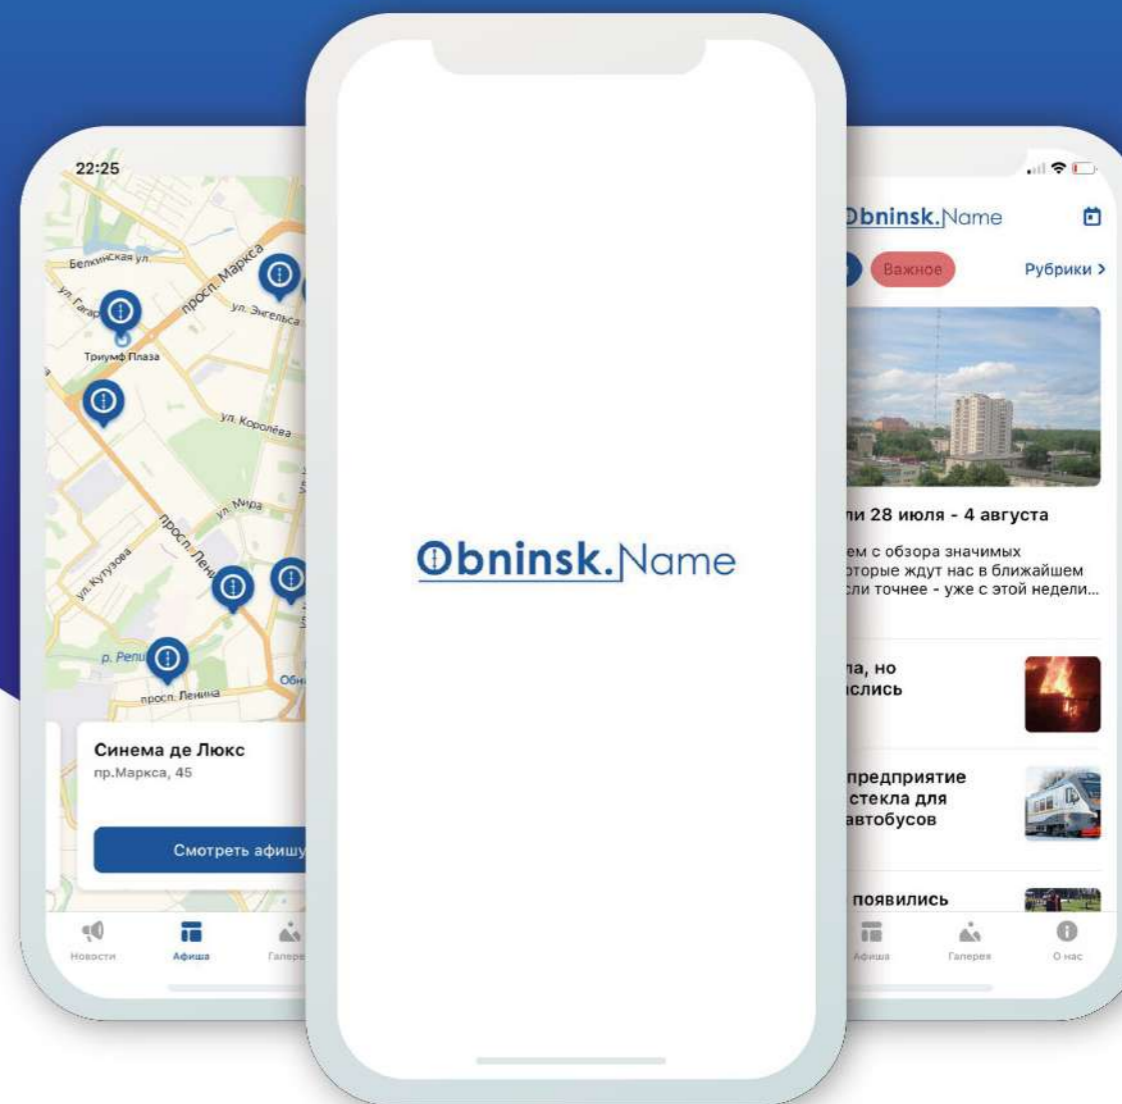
22:25

Белкинская ул.

ул. Гагарина

просп. Маркса

ул. Энгельса

Триумф Плаза

ул. Королёва

ул. Мира

просп. Ленина

ул. Кутузова

р. Репинка

просп. Ленина

Обн

Синема де Люкс
пр.Маркса, 45

Смотреть афишу

Новости

Афиша

Галерея

Obninsk.Name

Obninsk.Name

Важное

Рубрики >

ли 28 июля - 4 августа

ем с обзора значимых
торые ждут нас в ближайшем
сли точнее - уже с этой недели...

ла, но
лись

предприятие
стекла для
автобусов

появились

Афиша

Галерея

О нас